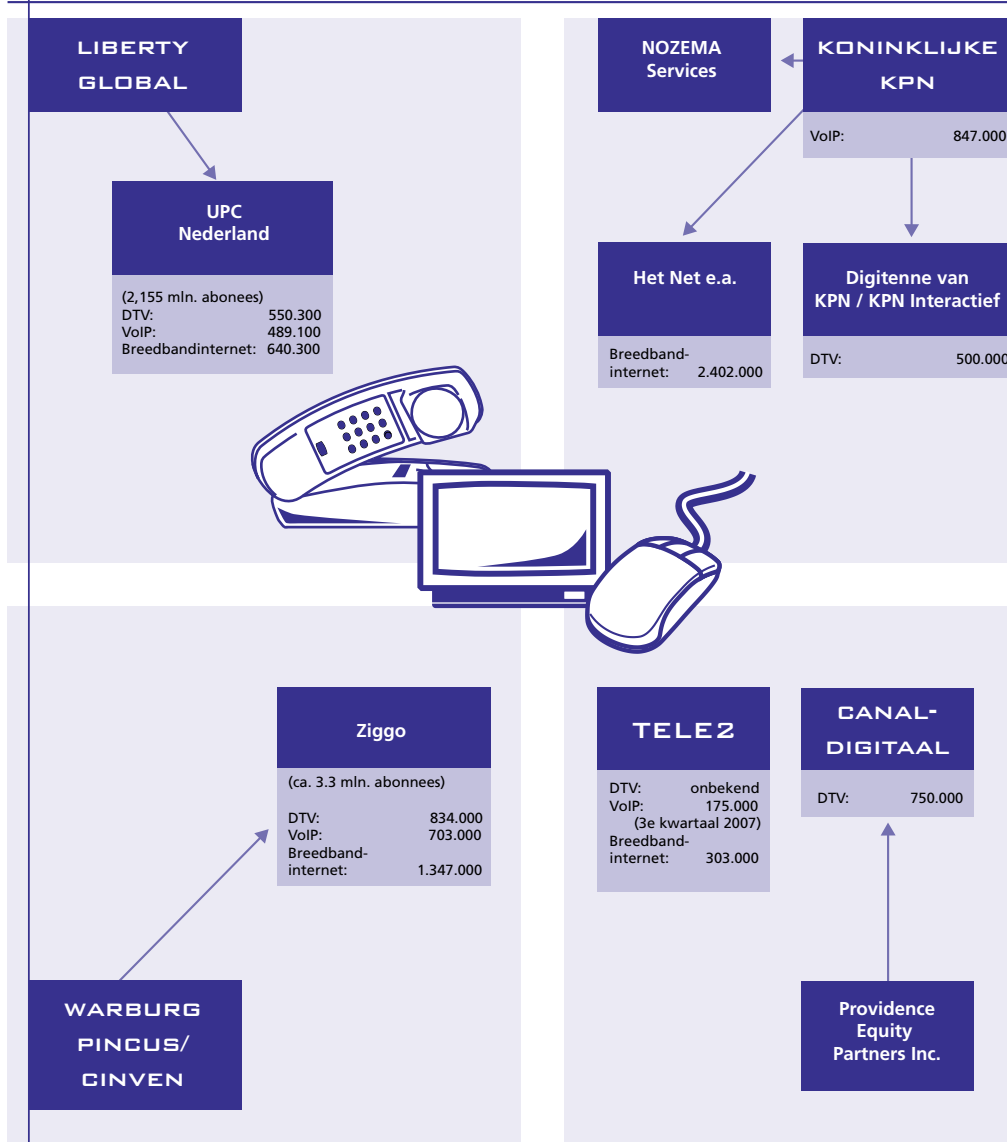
LIBERTY GLOBAL

UPC Nederland

(2,155 mln. abonees)
DTV: 550.300
VoIP: 489.100
Breedbandinternet: 640.300

NOZEMA Services

KONINKLIJKE KPN

VoIP: 847.000

Het Net e.a.

Breedbandinternet: 2.402.000

Digitenne van KPN / KPN Interactief

DTV: 500.000

Ziggo

(ca. 3.3 mln. abonnees)

DTV: 834.000
VoIP: 703.000
Breedbandinternet: 1.347.000

WARBURG PINCUS/ CINVEN

TELE2

DTV: onbekend
VoIP: 175.000
(3e kwartaal 2007)
Breedbandinternet: 303.000

CANAL-DIGITAAL

DTV: 750.000

Providence Equity Partners Inc.